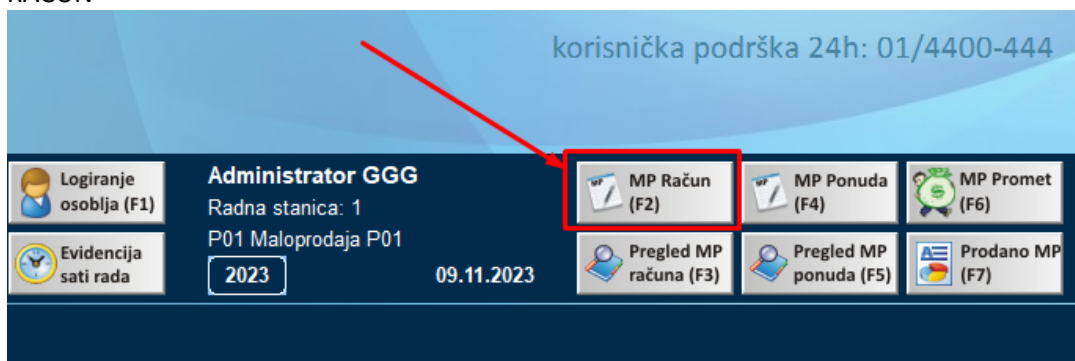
RAČUN

korisnička podrška 24h: 01/4400-444

Logiranje osoblja (F1)

Evidencija sati rada

Administrator GGG
Radna stanica: 1
P01 Maloprodaja P01

2023

09.11.2023

MP Račun (F2)

MP Ponuda (F4)

MP Promet (F6)

Pregled MP računa (F3)

Pregled MP ponuda (F5)

Prodano MP (F7)